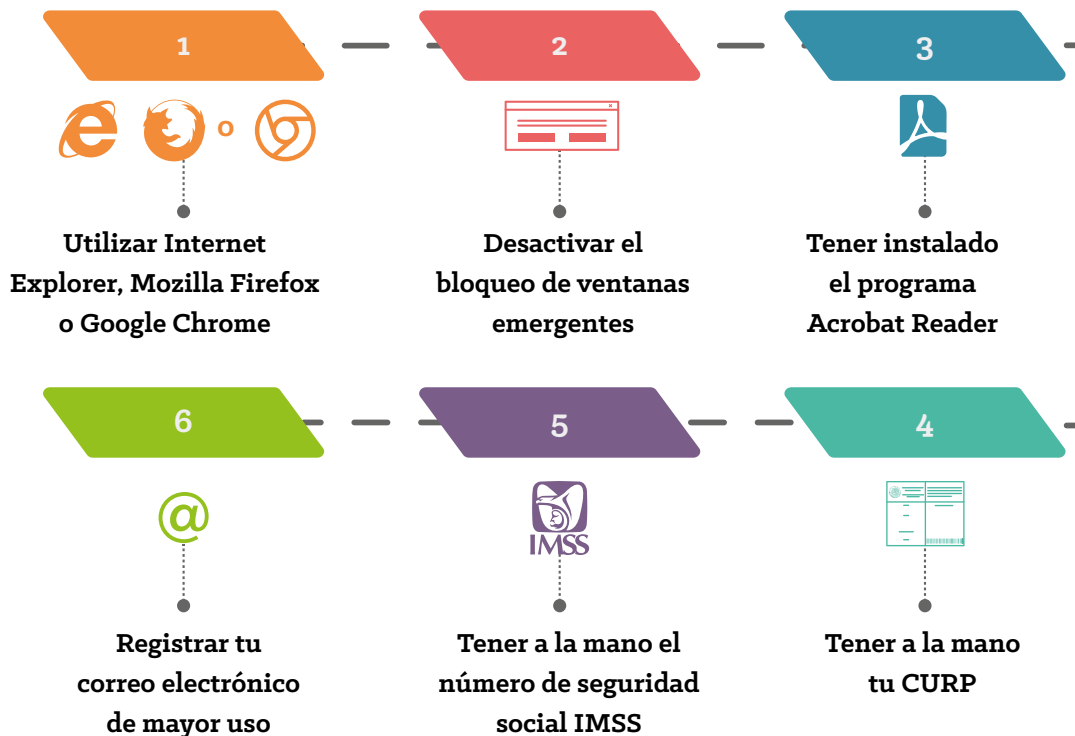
1

o

Utilizar Internet Explorer, Mozilla Firefox o Google Chrome

2

Desactivar el bloqueo de ventanas emergentes

3

Tener instalado el programa Acrobat Reader

6

@

Registrar tu correo electrónico de mayor uso

5

IMSS

Tener a la mano el número de seguridad social IMSS

4

Tener a la mano tu CURP